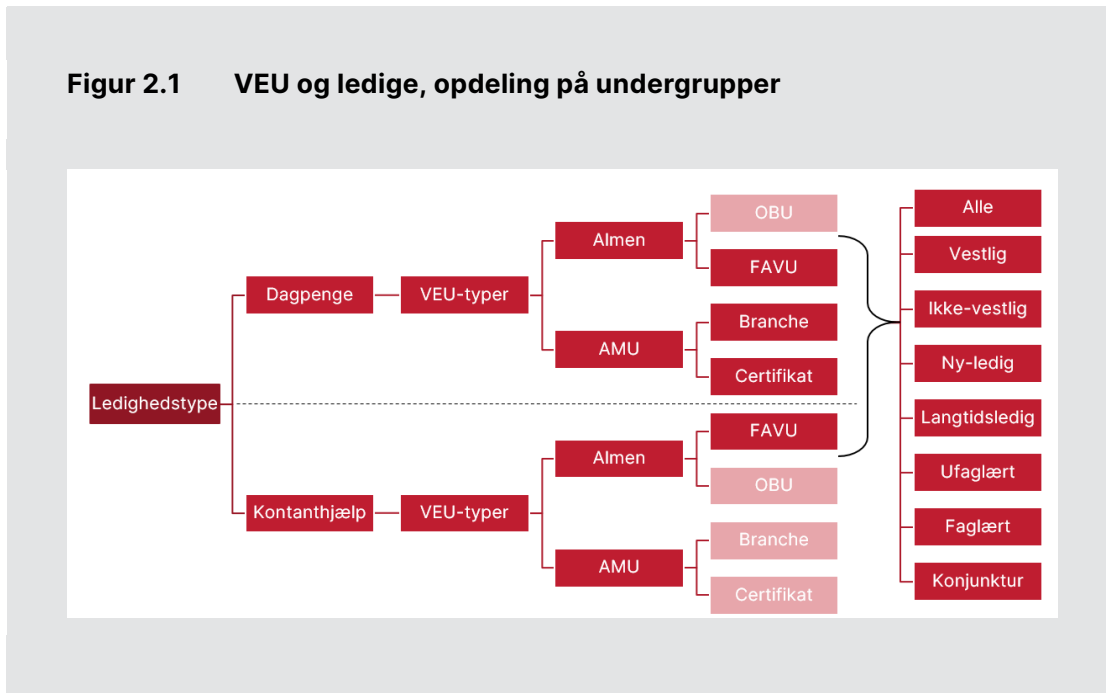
Figur 2.1 VEU og ledige, opdeling på undergrupper

Ledighedstype

Dagpenge

VEU-typer

Almen

OBU

FAVU

AMU

Branche

Certifikat

Kontanthjælp

VEU-typer

Almen

FAVU

OBU

AMU

Branche

Certifikat

Alle

Vestlig

Ikke-vestlig

Ny-ledig

Langtidsledig

Ufaglært

Faglært

Konjunktur